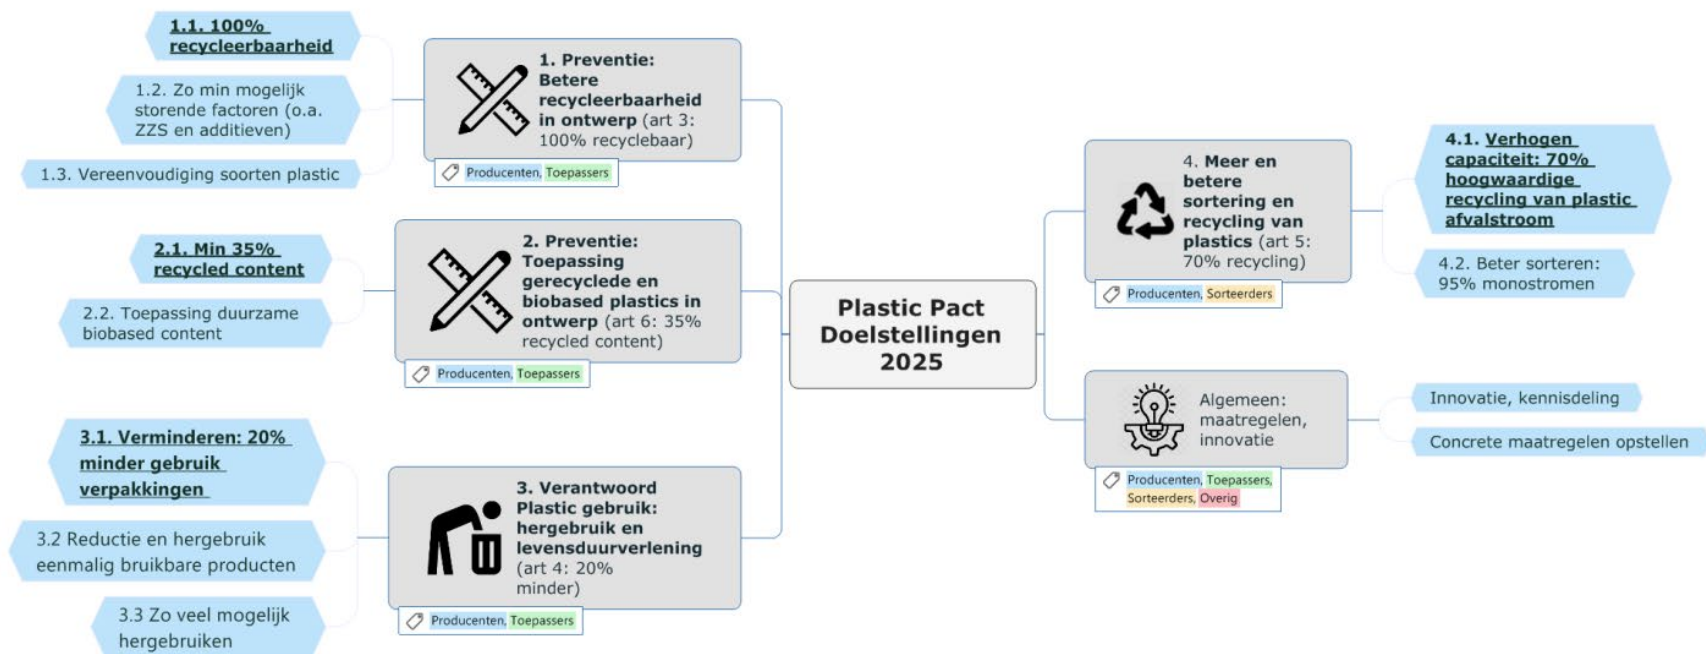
Plastic Pact Doelstellingen 2025

1. Preventie: Betere recycleerbaarheid in ontwerp (art 3: 100% recyclebaar)

Producenten, Toepassers

1.1. 100% recycleerbaarheid

1.2. Zo min mogelijk storende factoren (o.a. ZZS en additieven)

1.3. Vereenvoudiging soorten plastic

2. Preventie: Toepassing gerecyclede en biobased plastics in ontwerp (art 6: 35% recycled content)

Producenten, Toepassers

2.1. Min 35% recycled content

2.2. Toepassing duurzame biobased content

3. Verantwoord Plastic gebruik: hergebruik en levensduurverlening (art 4: 20% minder)

Producenten, Toepassers

3.1. Verminderen: 20% minder gebruik verpakkingen

3.2 Reductie en hergebruik eenmalig bruikbare producten

3.3 Zo veel mogelijk hergebruiken

4. Meer en betere sortering en recycling van plastics (art 5: 70% recycling)

Producenten, Sorteerders

4.1. Verhogen capaciteit: 70% hoogwaardige recycling van plastic afvalstroom

4.2. Beter sorteren: 95% monostromen

Algemeen: maatregelen, innovatie

Producenten, Toepassers, Sorteerders, Overig

Innovatie, kennisdeling

Concrete maatregelen opstellen